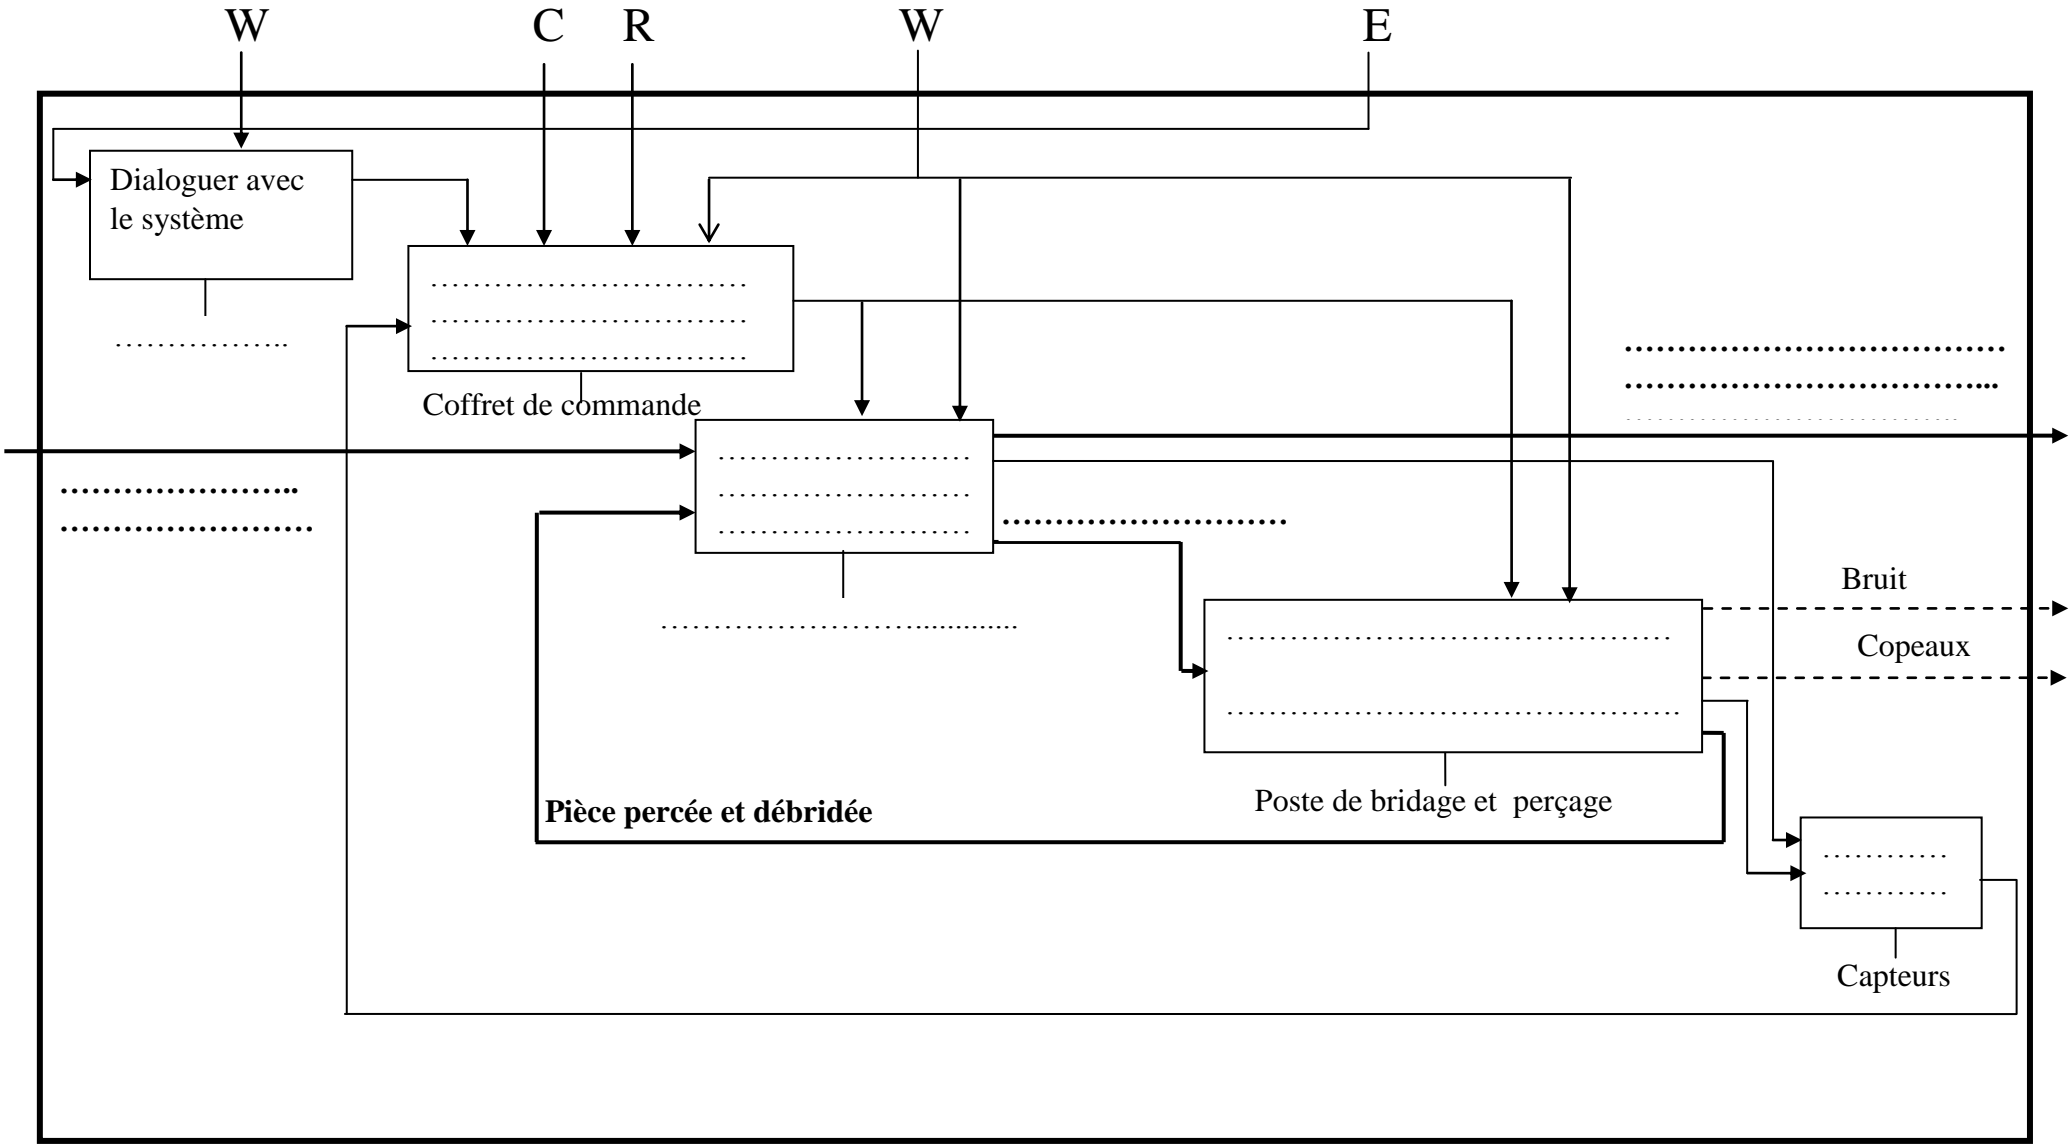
W C R W E

Dialoguer avec le système

……………..

………………………………
………………………………
………………………………

Coffret de commande

………………………………
………………………………
………………………………

……………………
……………………

………………………………
………………………………
………………………………

………………………

…………………………..........

Bruit

Copeaux

……………………………………………

……………………………………………

Poste de bridage et perçage

Pièce percée et débridée

…………
…………

Capteurs